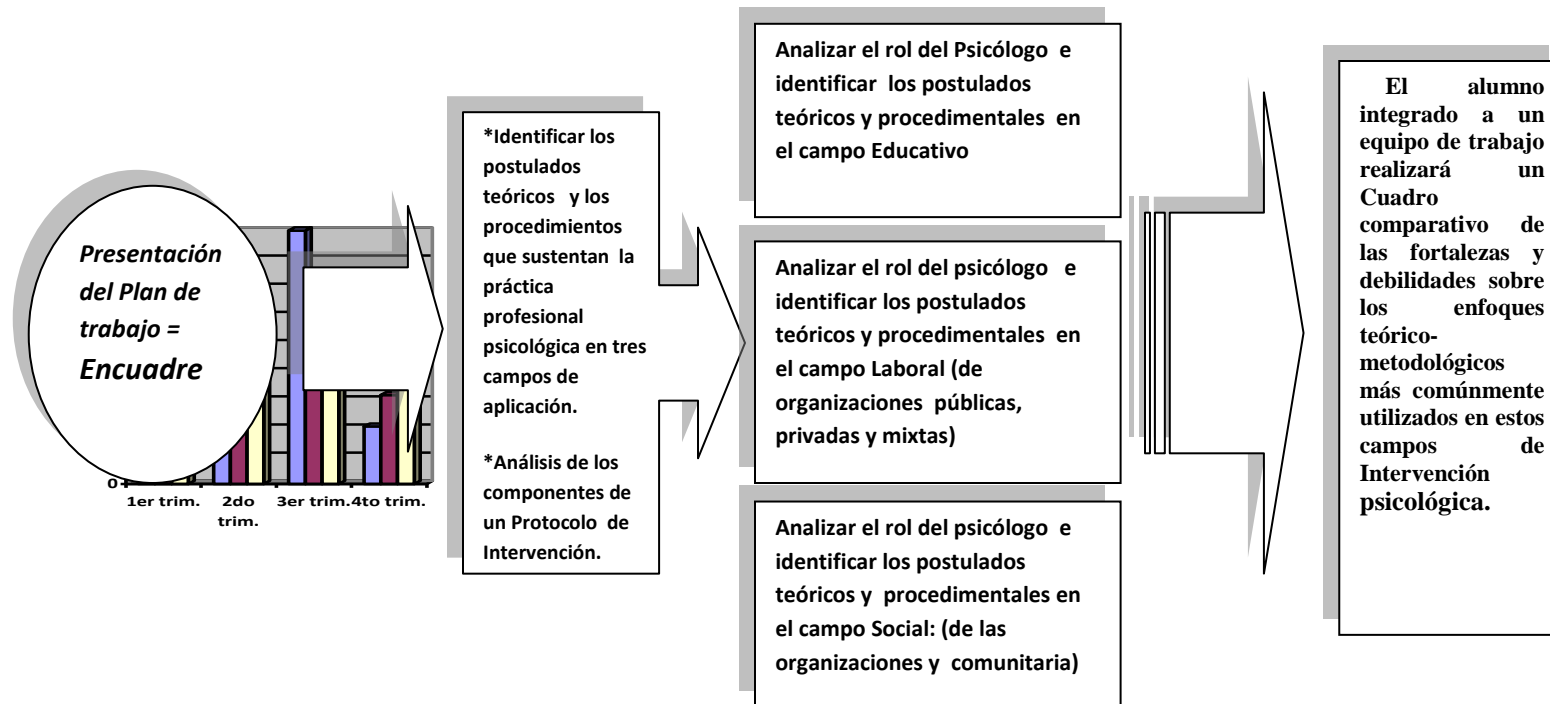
Presentación del Plan de trabajo = Encuadre

0

1er trim.

2do trim.

3er trim.

4to trim.

*Identificar los postulados teóricos y los procedimientos que sustentan la práctica profesional psicológica en tres campos de aplicación.

*Análisis de los componentes de un Protocolo de Intervención.

Analizar el rol del Psicólogo e identificar los postulados teóricos y procedimentales en el campo Educativo

Analizar el rol del psicólogo e identificar los postulados teóricos y procedimentales en el campo Laboral (de organizaciones públicas, privadas y mixtas)

Analizar el rol del psicólogo e identificar los postulados teóricos y procedimentales en el campo Social: (de las organizaciones y comunitaria)

El alumno integrado a un equipo de trabajo realizará un Cuadro comparativo de las fortalezas y debilidades sobre los enfoques teórico-metodológicos más comúnmente utilizados en estos campos de Intervención psicológica.